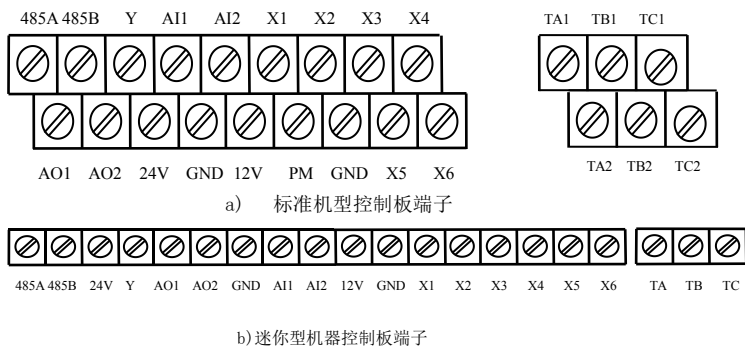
485A 485B Y AI1 AI2 X1 X2 X3 X4

TA1 TB1 TC1

AO1 AO2 24V GND 12V PM GND X5 X6

TA2 TB2 TC2

a) 标准机型控制板端子

485A 485B 24V Y AO1 AO2 GND AI1 AI2 12V GND X1 X2 X3 X4 X5 X6 TA TB TC

b)迷你型机器控制板端子